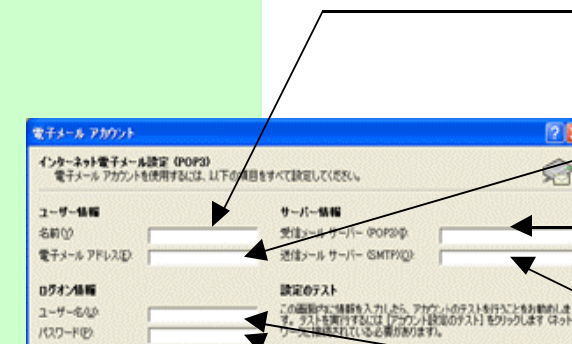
電子メール アカウント

インターネット電子メール設定 (POP3)
電子メール アカウントを使用するには、以下の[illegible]目をすべて設定してください。

ユーザー情報
名前(Y):
電子メール アドレス(E):

サーバー情報
受信メール サーバー (POP3)(I):
送信メール サーバー (SMTP)(O):

ログオン情報
ユーザー名(U):
パスワード(P):

設定のテスト
この画面内に情報を入力したら、アカウントのテストを行うことをお勧めしま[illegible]す。テストを実行するには [アカウント設定のテスト] をクリックします (ネット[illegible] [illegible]ークに接続されている必要があります。